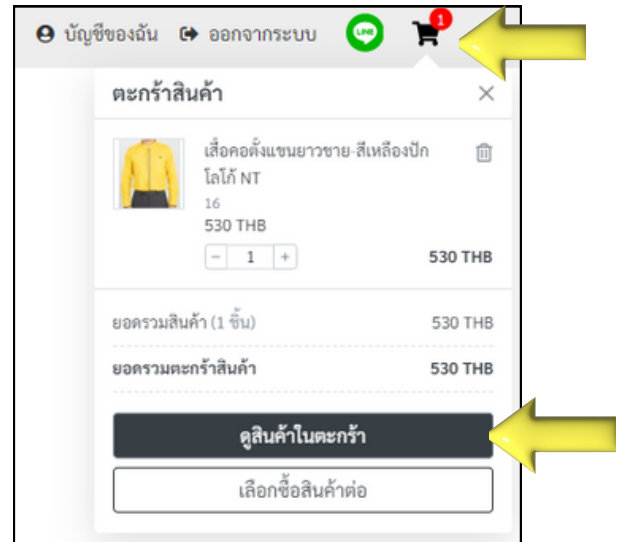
บัญชีของฉัน ออกจากระบบ LINE 1

ตะกร้าสินค้า ×

เสื้อคอตั้งแขนยาวชาย-สีเหลืองปักโลโก้ NT
16
530 THB
− 1 +
530 THB

ยอดรวมสินค้า (1 ชิ้น) 530 THB
ยอดรวมตะกร้าสินค้า 530 THB

ดูสินค้าในตะกร้า
เลือกซื้อสินค้าต่อ